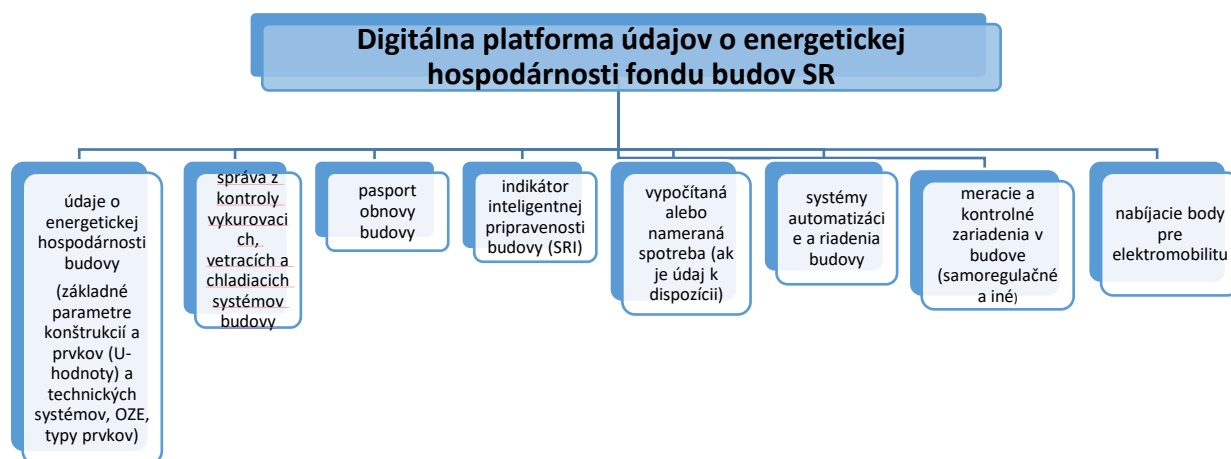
Digitálna platforma údajov o energetickej hospodárnosti fondu budov SR

údaje o energetickej hospodárnosti budovy

(základné parametre konštrukcií a prvkov (U-hodnoty) a technických systémov, OZE, typy prvkov)

správa z kontroly vykurovacich, vetracích a chladiacich systémov budovy

pasport obnovy budovy

indikátor inteligentnej pripravenosti budovy (SRI)

vypočítaná alebo nameraná spotreba (ak je údaj k dispozícii)

systémy automatizácie a riadenia budovy

meracie a kontrolné zariadenia v budove (samoregulačné a iné)

nabíjacie body pre elektromobilitu